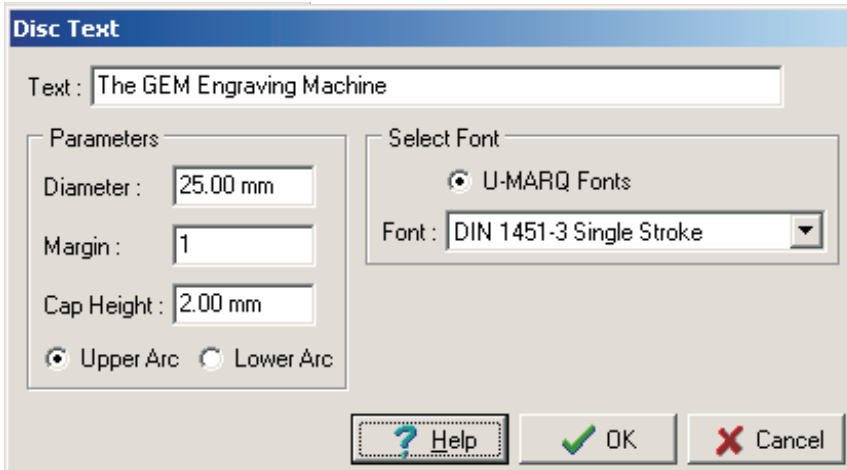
Disc Text

Text : The GEM Engraving Machine

Parameters

Diameter : 25.00 mm

Margin : 1

Cap Height : 2.00 mm

Upper Arc Lower Arc

Select Font

U-MARQ Fonts

Font : DIN 1451-3 Single Stroke

Help OK Cancel